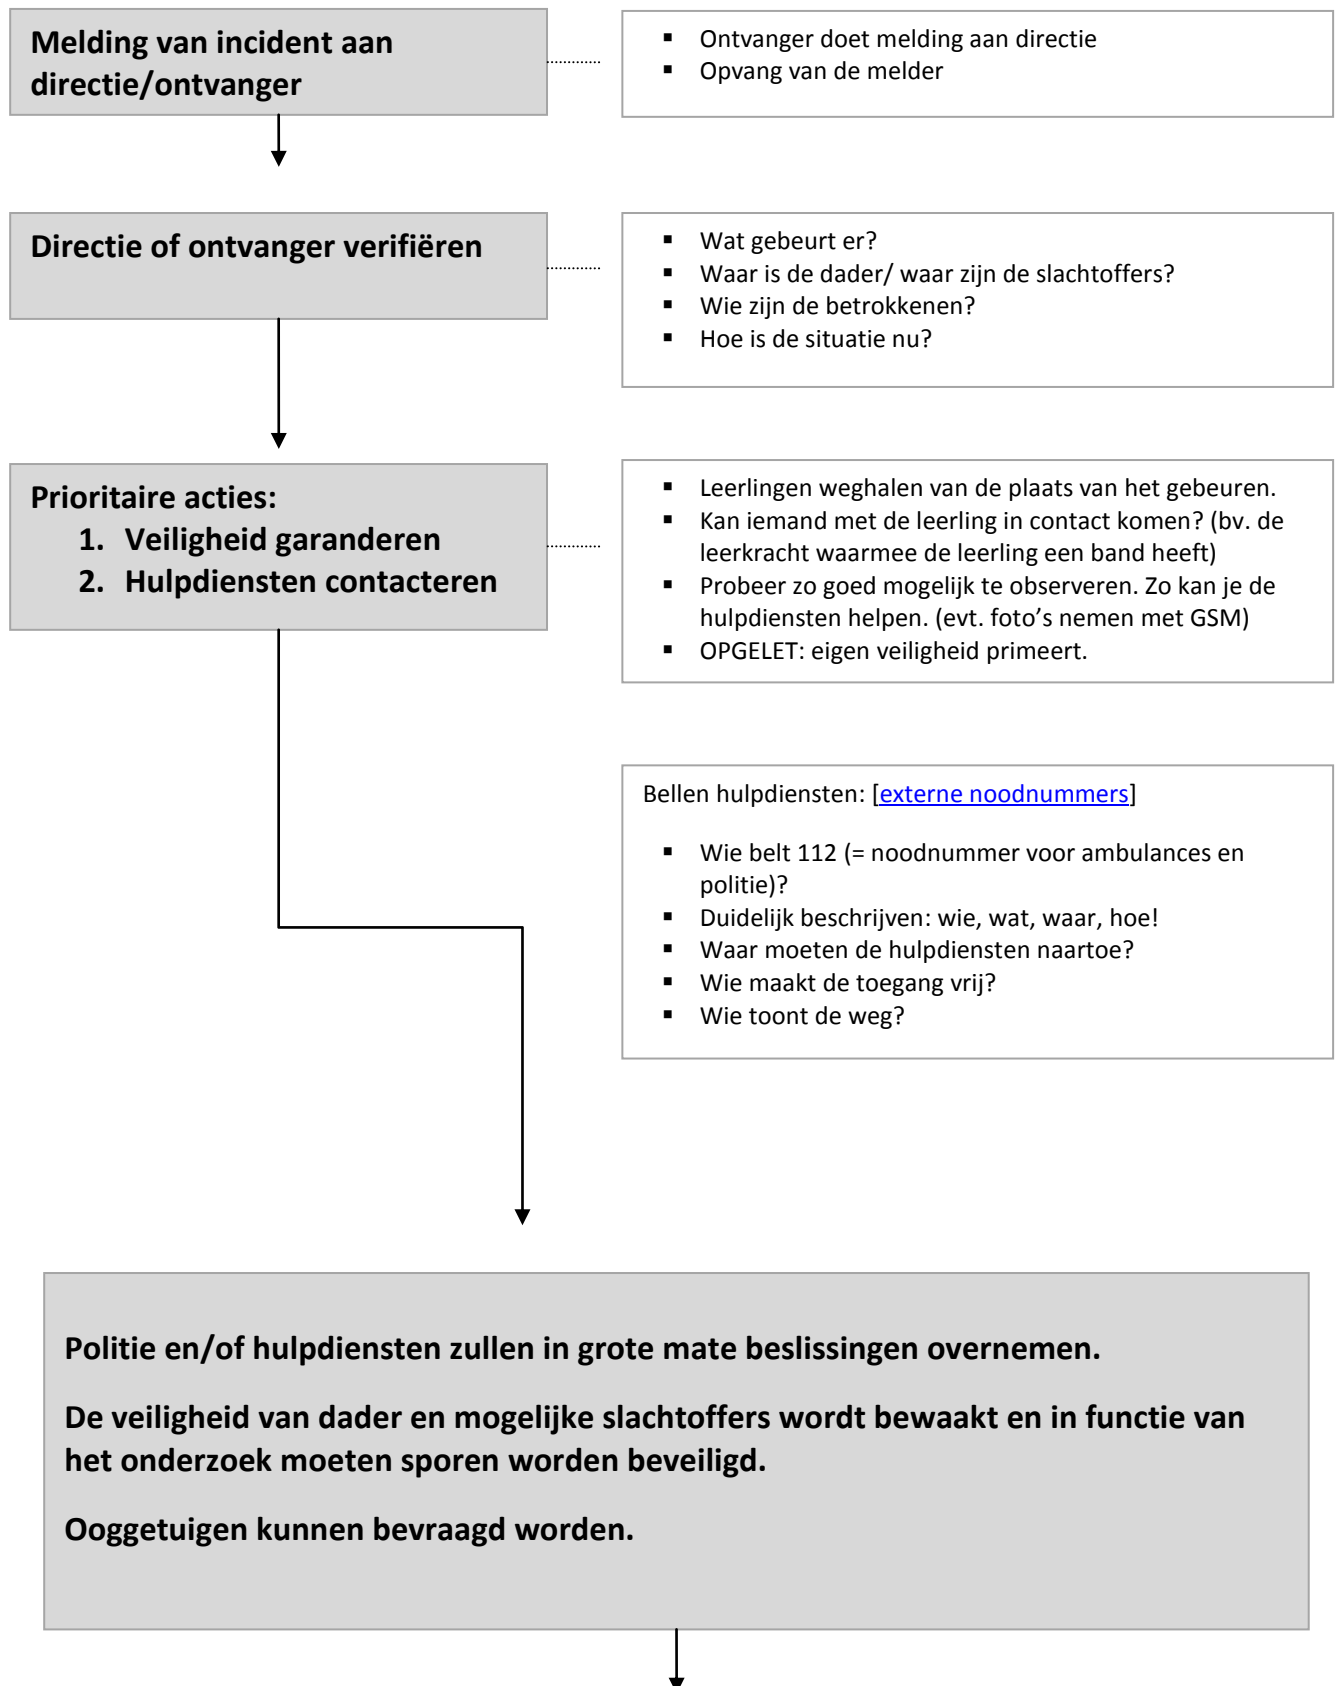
Melding van incident aan directie/ontvanger

- Ontvanger doet melding aan directie
- Opvang van de melder

Directie of ontvanger verifiëren

- Wat gebeurt er?
- Waar is de dader/ waar zijn de slachtoffers?
- Wie zijn de betrokkenen?
- Hoe is de situatie nu?

Prioritaire acties:
1. Veiligheid garanderen
2. Hulpdiensten contacteren

- Leerlingen weghalen van de plaats van het gebeuren.
- Kan iemand met de leerling in contact komen? (bv. de leerkracht waarmee de leerling een band heeft)
- Probeer zo goed mogelijk te observeren. Zo kan je de hulpdiensten helpen. (evt. foto's nemen met GSM)
- OPGELET: eigen veiligheid primeert.

Bellen hulpdiensten: [externe noodnummers]

- Wie belt 112 (= noodnummer voor ambulances en politie)?
- Duidelijk beschrijven: wie, wat, waar, hoe!
- Waar moeten de hulpdiensten naartoe?
- Wie maakt de toegang vrij?
- Wie toont de weg?

Politie en/of hulpdiensten zullen in grote mate beslissingen overnemen.

De veiligheid van dader en mogelijke slachtoffers wordt bewaakt en in functie van het onderzoek moeten sporen worden beveiligd.

Ooggetuigen kunnen bevraagd worden.